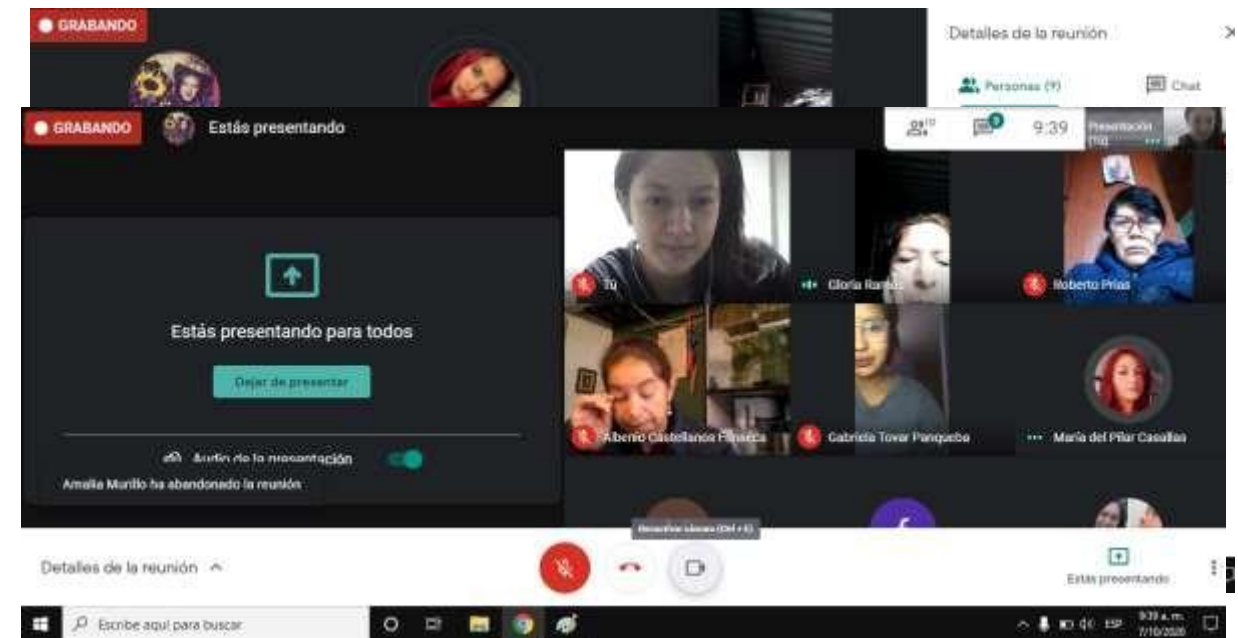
GRABANDO

Detalles de la reunión

Personas (9)

Chat

GRABANDO

Estás presentando

9:39

Presentación (Tú)

Estás presentando para todos

Dejar de presentar

Audio de la presentación

Amalia Murillo ha abandonado la reunión

Tú

Gloria Ramos

Roberto Prias

Alberto Castellanos Fonseca

Gabriela Tovar Panqueba

María del Pilar Casallas

Desactivar cámara (Ctrl + E)

Detalles de la reunión

Estás presentando

Escribe aquí para buscar

ESP

9:39 a. m.
7/10/2020